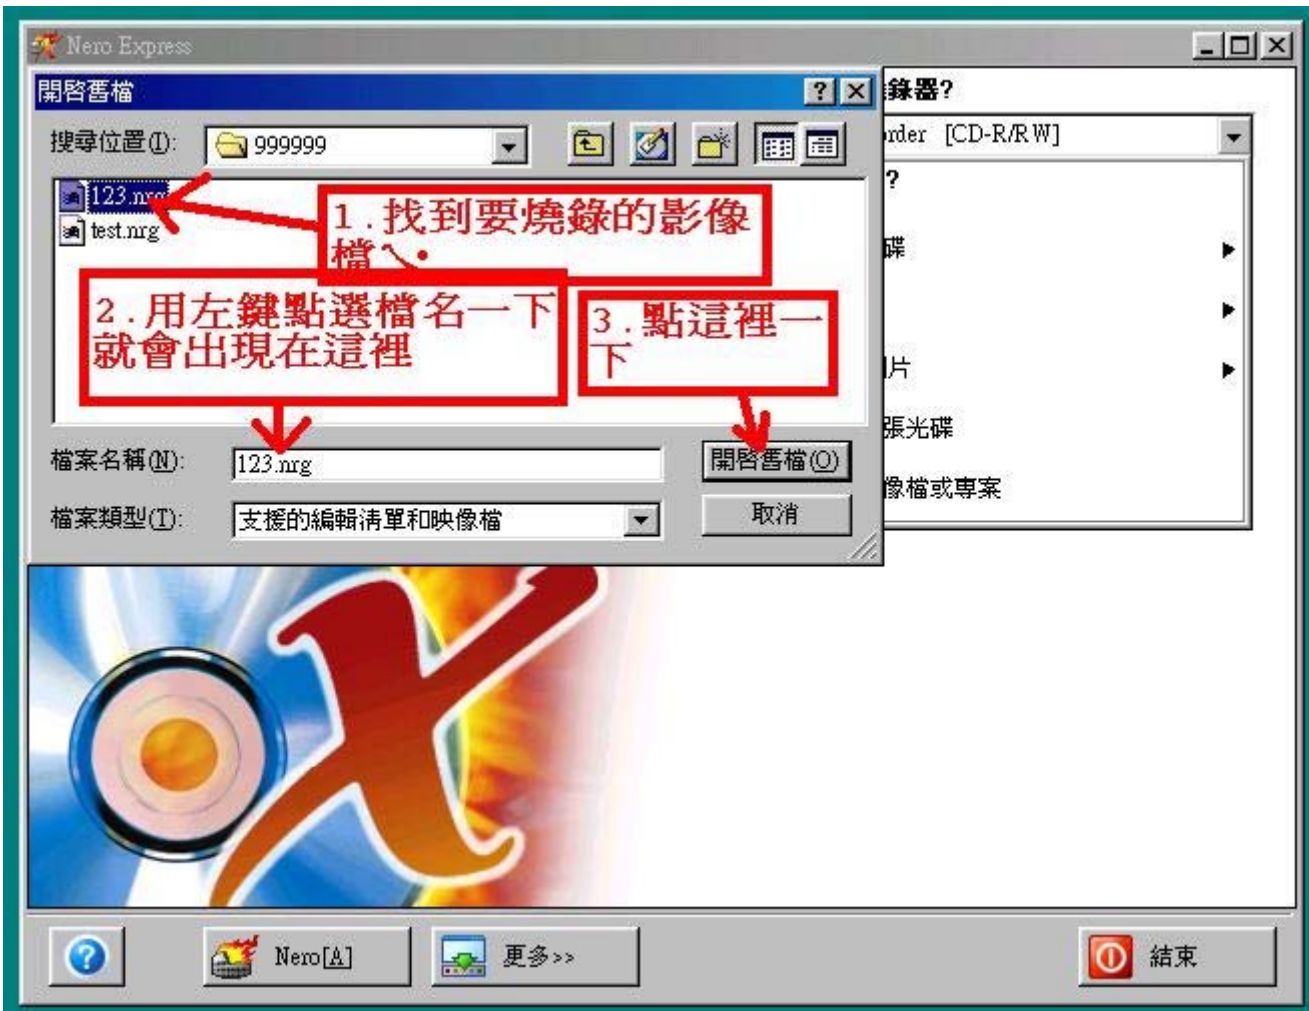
Nero Express

開啟舊檔

? X

搜尋位置(I):

999999

123.nrg

test.nrg

1. 找到要燒錄的影像檔。

2. 用左鍵點選檔名一下就會出現在這裡

3. 點這裡一下

檔案名稱(N):

123.nrg

開啟舊檔(O)

檔案類型(T):

支援的編輯清單和映像檔

取消

錄器?

rder [CD-R/RW]

?

碟

片

張光碟

像檔或專案

Nero[A]

更多>>

結束